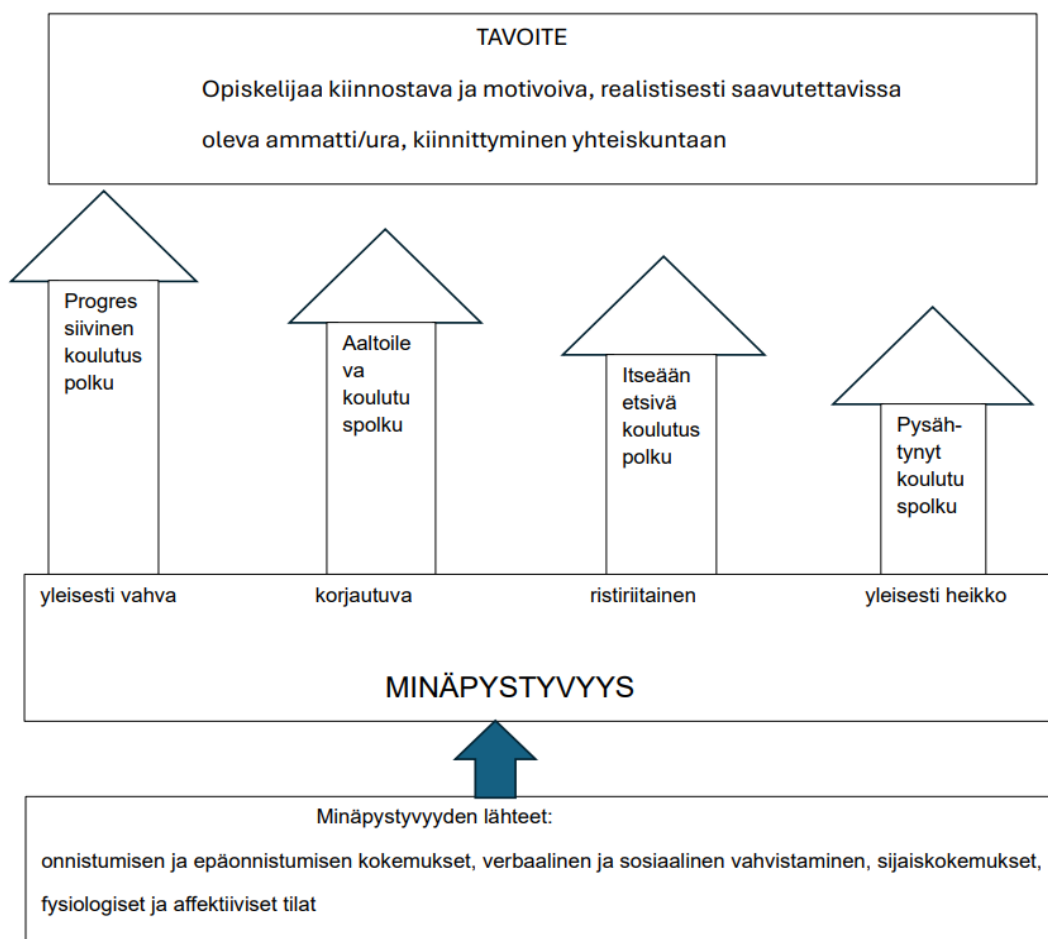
TAVOITE

Opiskelijaa kiinnostava ja motivoiva, realistisesti saavutettavissa oleva ammatti/ura, kiinnittyminen yhteiskuntaan

Progressiivinen koulutus polku

Aaltoileva koulutuspolku

Itseään etsivä koulutus polku

Pysähtynyt koulutuspolku

yleisesti vahva

korjautuva

ristiriitainen

yleisesti heikko

MINÄPYSTYVYYS

Minäpystyvyyden lähteet:

onnistumisen ja epäonnistumisen kokemukset, verbaalinen ja sosiaalinen vahvistaminen, sijaiskokemukset, fysiologiset ja affektiiviset tilat